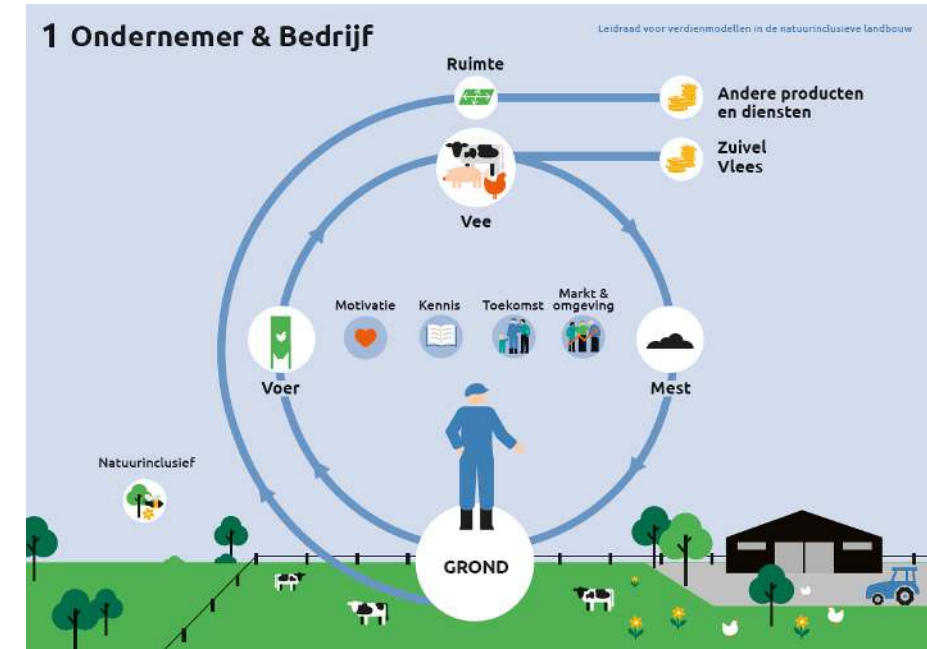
1 Ondernemer & Bedrijf

Leidraad voor verdienmodellen in de natuurinclusieve landbouw

Ruimte

Andere producten en diensten

Zuivel
Vlees

Vee

Motivatie

Kennis

Toekomst

Markt & omgeving

Voer

Mest

Natuurinclusief

GROND